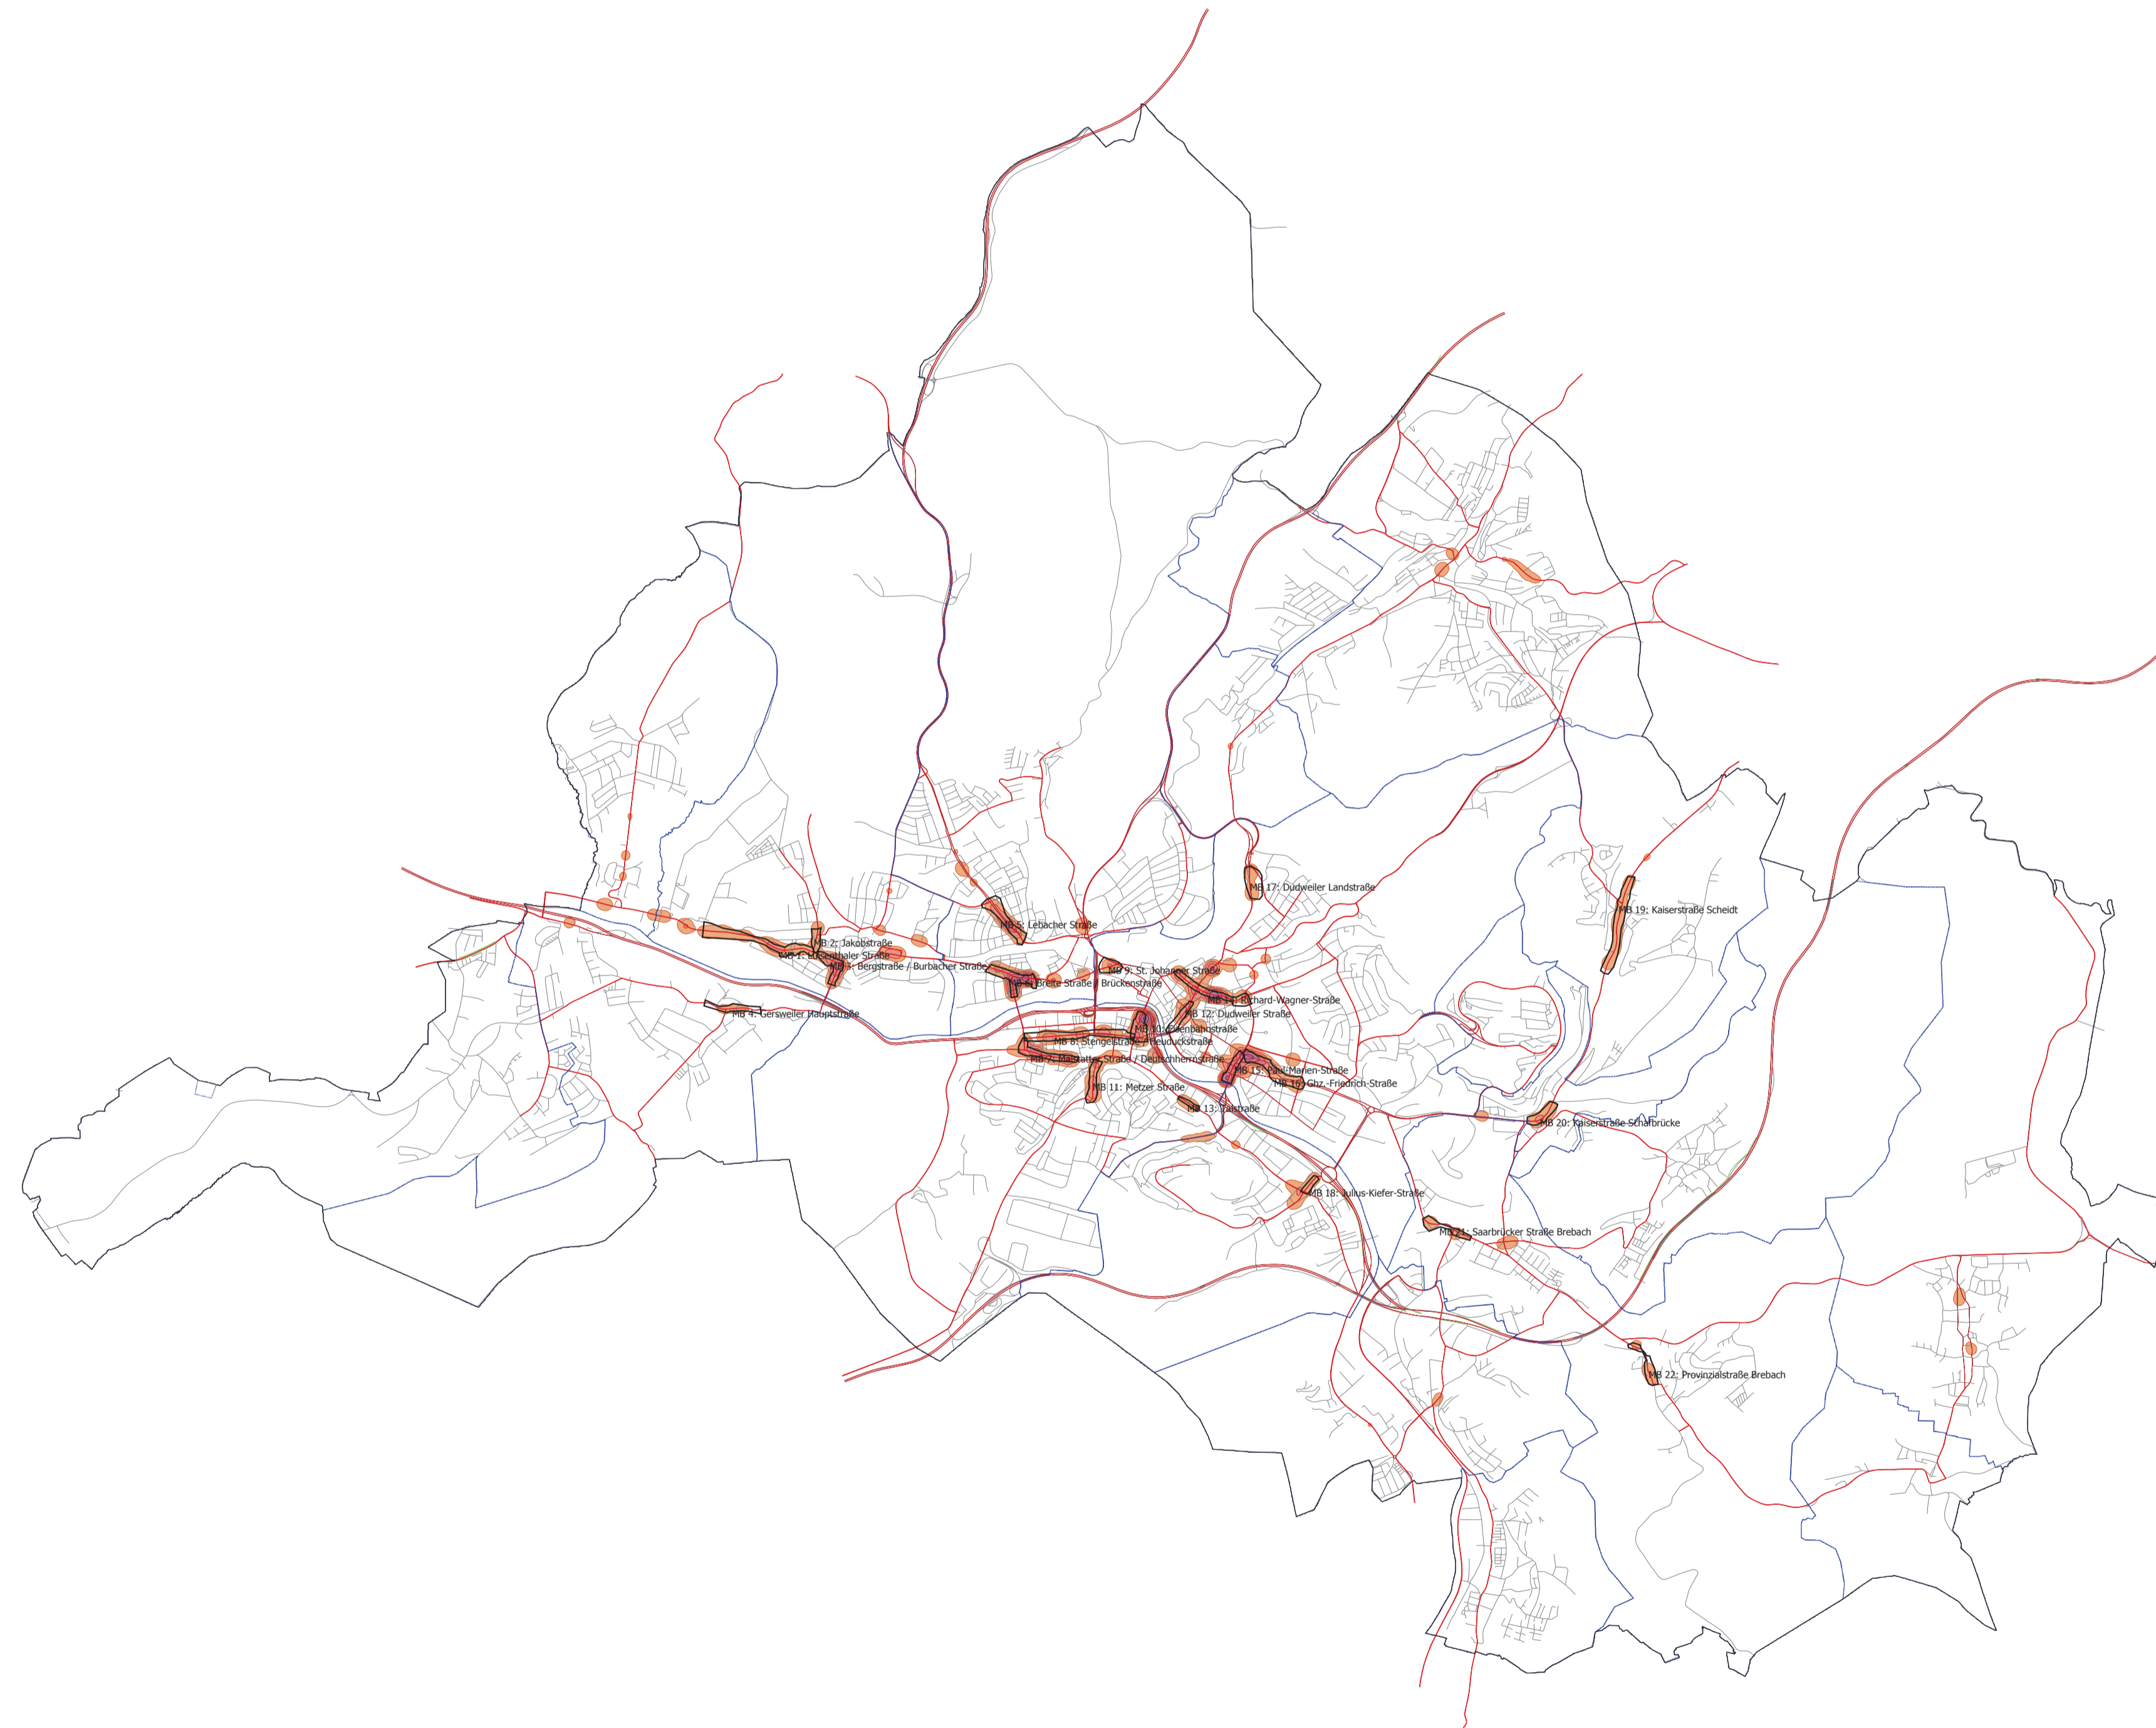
MB 17: Dudweiler Landstraße
MB 19: Kaiserstraße Scheidt
MB 5: Lebacher Straße
MB 2: Jakobstraße
MB 1: Lu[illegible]thaler Straße
MB 3: Bergstraße / Burbacher Straße
MB 9: St. Johanner Straße
MB 6: Breite Straße / Brückenstraße
MB 14: Richard-Wagner-Straße
MB 12: Dudweiler Straße
MB 4: Gersweiler Hauptstraße
MB 10: Eisenbahnstraße
MB 8: Stengelstraße / Heuduckstraße
MB 7: Malstatter Straße / Deutschherrnstraße
MB 15: Paul-Marien-Straße
MB 16: Ghz.-Friedrich-Straße
MB 11: Metzer Straße
MB 13: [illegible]straße
MB 20: Kaiserstraße Schafbrücke
MB 18: Julius-Kiefer-Straße
MB 21: Saarbrücker Straße Brebach
MB 22: Provinzialstraße Brebach